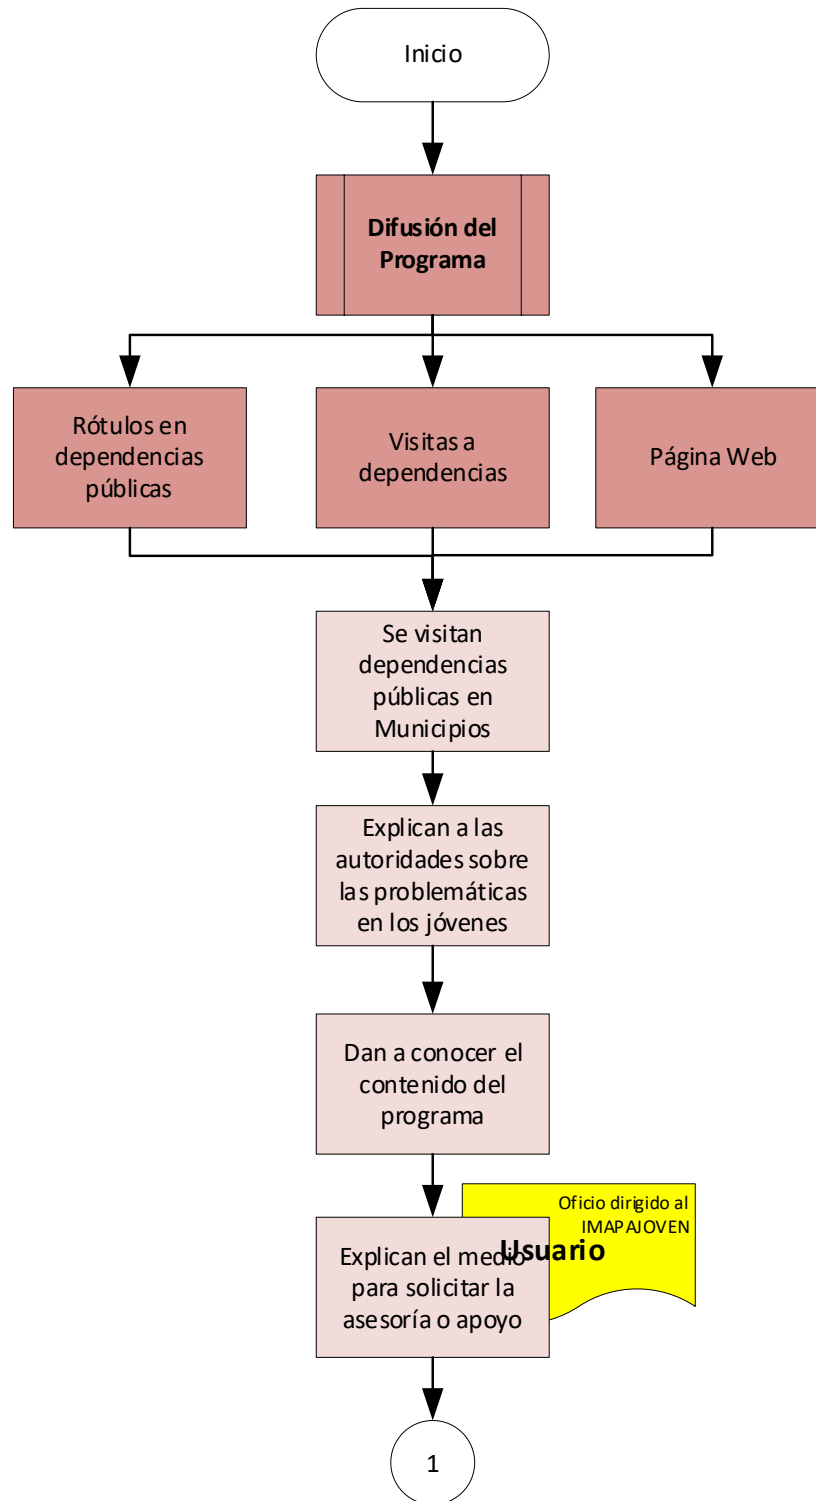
Inicio

Difusión del Programa

Rótulos en dependencias públicas

Visitas a dependencias

Página Web

Se visitan dependencias públicas en Municipios

Explican a las autoridades sobre las problemáticas en los jóvenes

Dan a conocer el contenido del programa

Oficio dirigido al IMAPAJOVEN

Usuario

Explican el medio para solicitar la asesoría o apoyo

1